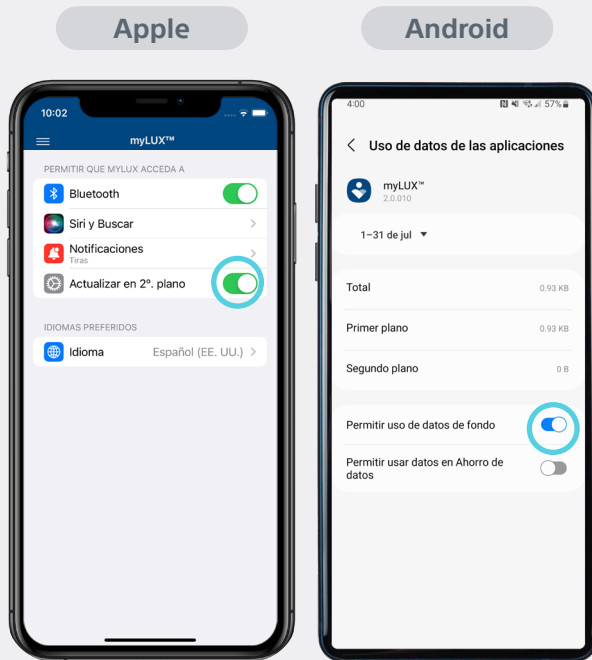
Apple

Android

10:02

myLUX™

PERMITIR QUE MYLUX ACCEDA A

Bluetooth

Siri y Buscar

Notificaciones
Tiras

Actualizar en 2º. plano

IDIOMAS PREFERIDOS

Idioma Español (EE. UU.)

4:00 57%

Uso de datos de las aplicaciones

myLUX™
2.0.010

1–31 de jul

Total 0.93 KB

Primer plano 0.93 KB

Segundo plano 0 B

Permitir uso de datos de fondo

Permitir usar datos en Ahorro de datos